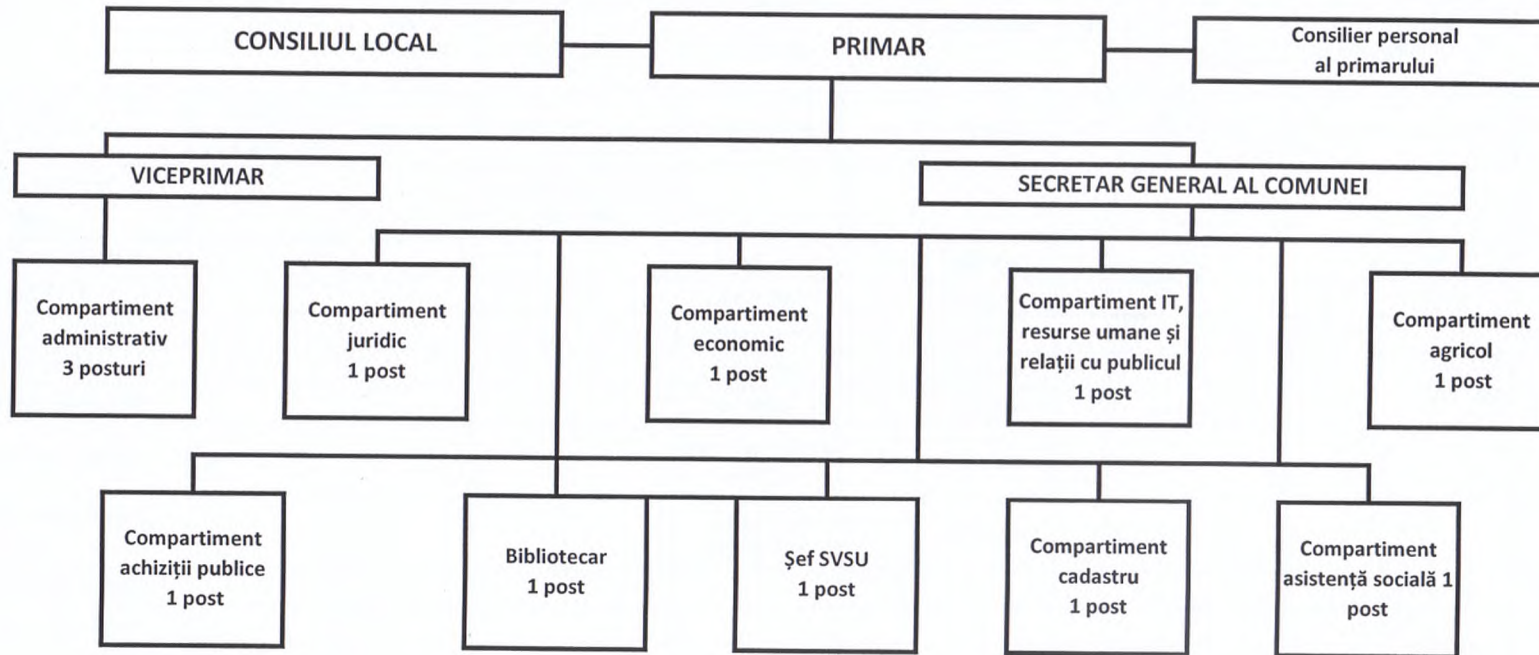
CONSILIUL LOCAL

PRIMAR

Consilier personal al primarului

VICEPRIMAR

SECRETAR GENERAL AL COMUNEI

Compartiment administrativ 3 posturi

Compartiment juridic 1 post

Compartiment economic 1 post

Compartiment IT, resurse umane și relații cu publicul 1 post

Compartiment agricol 1 post

Compartiment achiziții publice 1 post

Bibliotecar 1 post

Șef SVSU 1 post

Compartiment cadastru 1 post

Compartiment asistență socială 1 post